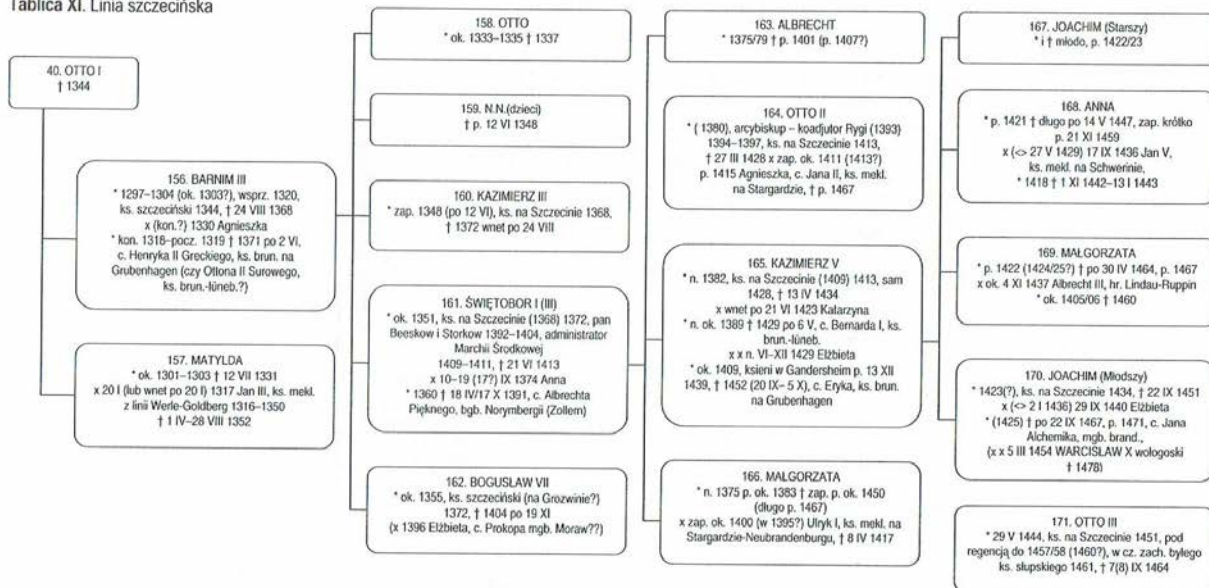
Tablica XI. Linia szczecińska

40. OTTO I
† 1344

156. BARNIM III
* 1297–1304 (ok. 1303?), wsprz. 1320, ks. szczeciński 1344, † 24 VIII 1368
x (kon.?) 1330 Agnieszka
* kon. 1318–pocz. 1319 † 1371 po 2 VI, c. Henryka II Greckiego, ks. brun. na Grubenhagen (czy Ottona II Surowego, ks. brun.-lüneb.?)

157. MATYLDA
* ok. 1301–1303 † 12 VII 1331
x 20 I (lub wnet po 20 I) 1317 Jan III, ks. mekl. z linii Werle-Goldberg 1316–1350
† 1 IV–28 VIII 1352

158. OTTO
* ok. 1333–1335 † 1337

159. N.N.(dzieci)
† p. 12 VI 1348

160. KAZIMIERZ III
* zap. 1348 (po 12 VI), ks. na Szczecinie 1368, † 1372 wnet po 24 VIII

161. ŚWIĘTOBOR I (III)
* ok. 1351, ks. na Szczecinie (1368) 1372, pan Beeskow i Storkow 1392–1404, administrator Marchii Środkowej 1409–1411, † 21 VI 1413
x 10–19 (17?) IX 1374 Anna
* 1360 † 18 IV/17 X 1391, c. Albrechta Pięknego, bgb. Norymbergii (Zollern)

162. BOGUSŁAW VII
* ok. 1355, ks. szczeciński (na Grozwinie?) 1372, † 1404 po 19 XI
(x 1396 Elżbieta, c. Prokopa mgb. Moraw??)

163. ALBRECHT
* 1375/79 † p. 1401 (p. 1407?)

164. OTTO II
* (1380), arcybiskup – koadjutor Rygi (1393) 1394–1397, ks. na Szczecinie 1413, † 27 III 1428 x zap. ok. 1411 (1413?) p. 1415 Agnieszka, c. Jana II, ks. mekl. na Stargardzie, † p. 1467

165. KAZIMIERZ V
* n. 1382, ks. na Szczecinie (1409) 1413, sam 1428, † 13 IV 1434
x wnet po 21 VI 1423 Katarzyna
* n. ok. 1389 † 1429 po 6 V, c. Bernarda I, ks. brun.-lüneb.
x x n. VI–XII 1429 Elżbieta
* ok. 1409, ksieni w Gandersheim p. 13 XII 1439, † 1452 (20 IX– 5 X), c. Eryka, ks. brun. na Grubenhagen

166. MAŁGORZATA
* n. 1375 p. ok. 1383 † zap. p. ok. 1450 (długo p. 1467)
x zap. ok. 1400 (w 1395?) Ulryk I, ks. mekl. na Stargardzie-Neubrandenburgu, † 8 IV 1417

167. JOACHIM (Starszy)
* i † młodo, p. 1422/23

168. ANNA
* p. 1421 † długo po 14 V 1447, zap. krótko p. 21 XI 1459
x (<> 27 V 1429) 17 IX 1436 Jan V, ks. mekl. na Schwerinie,
* 1418 † 1 XI 1442–13 I 1443

169. MAŁGORZATA
* p. 1422 (1424/25?) † po 30 IV 1464, p. 1467
x ok. 4 XI 1437 Albrecht III, hr. Lindau-Ruppin
* ok. 1405/06 † 1460

170. JOACHIM (Młodszy)
* 1423(?), ks. na Szczecinie 1434, † 22 IX 1451
x (<> 2 I 1436) 29 IX 1440 Elżbieta
* (1425) † po 22 IX 1467, p. 1471, c. Jana Alchemika, mgb. brand.,
(x x 5 III 1454 WARCISŁAW X wołogoski † 1478)

171. OTTO III
* 29 V 1444, ks. na Szczecinie 1451, pod regencją do 1457/58 (1460?), w cz. zach. byłego ks. słupskiego 1461, † 7(8) IX 1464